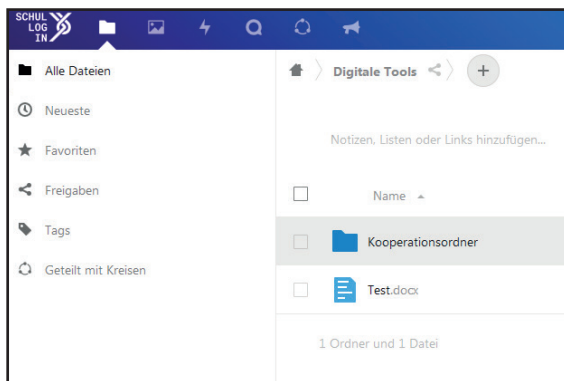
SCHUL
LOG
IN

Alle Dateien

Neueste

Favoriten

Freigaben

Tags

Geteilt mit Kreisen

Digitale Tools

+

Notizen, Listen oder Links hinzufügen...

Name

Kooperationsordner

Test.docx

1 Ordner und 1 Datei